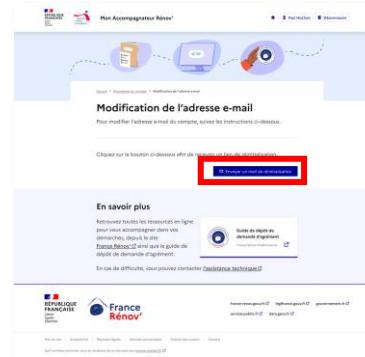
RÉPUBLIQUE FRANÇAISE

Mon Accompagnateur Rénov'

Paul Hochon

Déconnexion

Accueil > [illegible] > Modification de l'adresse e-mail

Modification de l'adresse e-mail

Pour modifier l'adresse e-mail du compte, suivez les instructions ci-dessous.

Cliquez sur le bouton ci-dessous afin de recevoir un lien de réinitialisation

Envoyer un mail de réinitialisation

En savoir plus

Retrouvez toutes les ressources en ligne pour vous accompagner dans vos démarches, depuis le site France Rénov' ainsi que le guide de dépôt de demande d'agrément.

Guide de dépôt de demande d'agrément

En cas de difficulté, vous pouvez contacter l'assistance technique

RÉPUBLIQUE FRANÇAISE
Liberté
Égalité
Fraternité

France Rénov'

france-renov.gouv.fr

legifrance.gouv.fr

gouvernement.fr

service-public.fr

data.gouv.fr

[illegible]